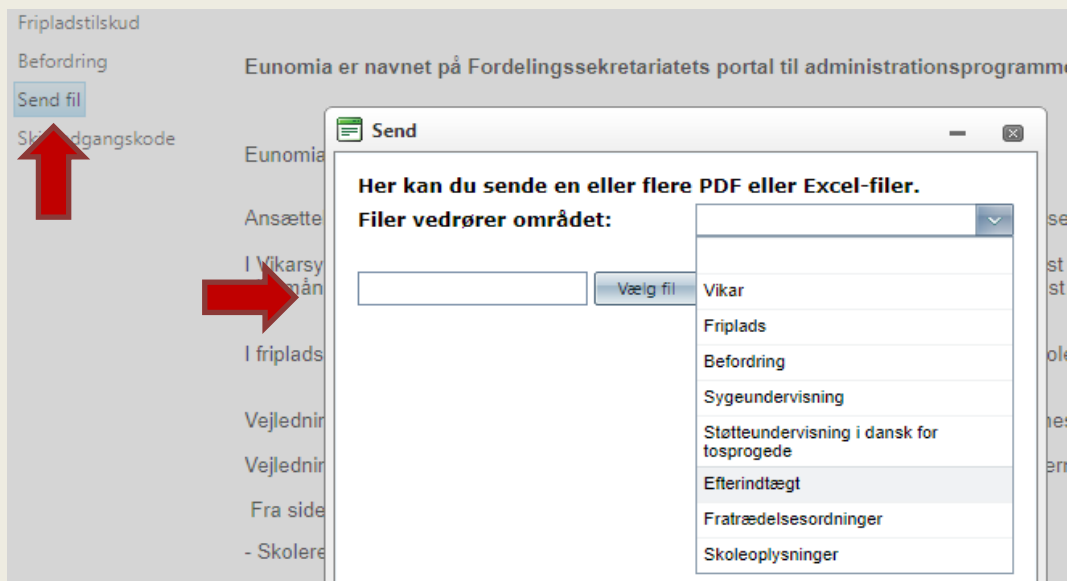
Fripladstilskud

Befordring

Send fil

Ski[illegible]dgangskode

Eunomia er navnet på Fordelingssekretariatets portal til administrationsprogramme

Eunomia

Ansætte

I Vikarsy
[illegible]mån

I friplads

Vejlednir

Vejlednir

Fra side

- Skolere

Send

Her kan du sende en eller flere PDF eller Excel-filer.

Filer vedrører området:

Vælg fil

Vikar
Friplads
Befordring
Sygeundervisning
Støtteundervisning i dansk for tosprogede
Efterindtægt
Fratrædelsesordninger
Skoleoplysninger

se
st
st
ole
nes
ern